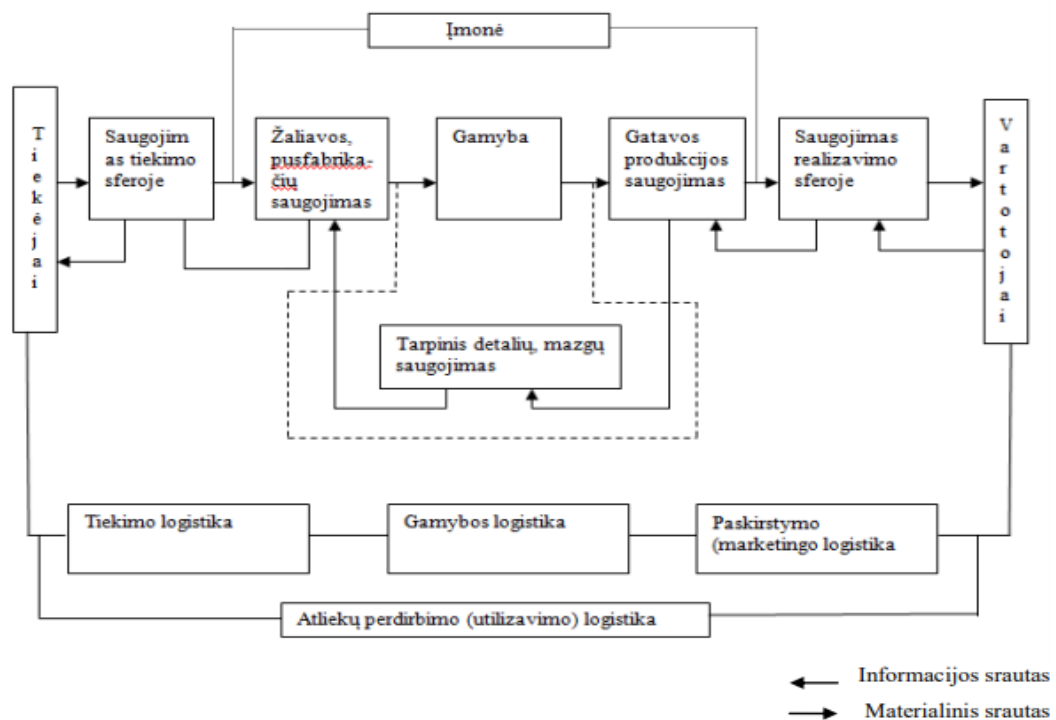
Įmonė

T
i
e
k
ė
j
a
i

Saugojimas tiekimo sferoje

Žaliavos, pusfabrikačių saugojimas

Gamyba

Gatavos produkcijos saugojimas

Saugojimas realizavimo sferoje

V
a
r
t
o
t
o
j
a
i

Tarpinis detalių, mazgų saugojimas

Tiekimo logistika

Gamybos logistika

Paskirstymo (marketingo logistika

Atliekų perdirbimo (utilizavimo) logistika

Informacijos srautas

Materialinis srautas